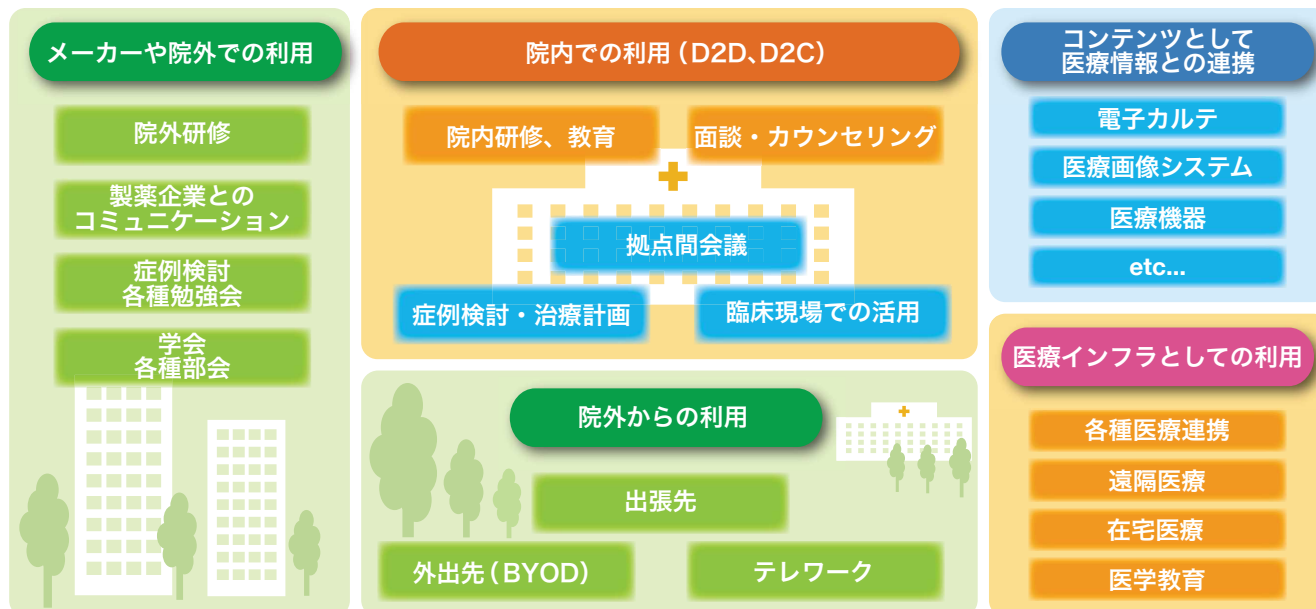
メーカーや院外での利用

院外研修

製薬企業とのコミュニケーション

症例検討
各種勉強会

学会
各種部会

院内での利用（D2D、D2C）

院内研修、教育

面談・カウンセリング

拠点間会議

症例検討・治療計画

臨床現場での活用

院外からの利用

出張先

外出先（BYOD）

テレワーク

コンテンツとして
医療情報との連携

電子カルテ

医療画像システム

医療機器

etc...

医療インフラとしての利用

各種医療連携

遠隔医療

在宅医療

医学教育